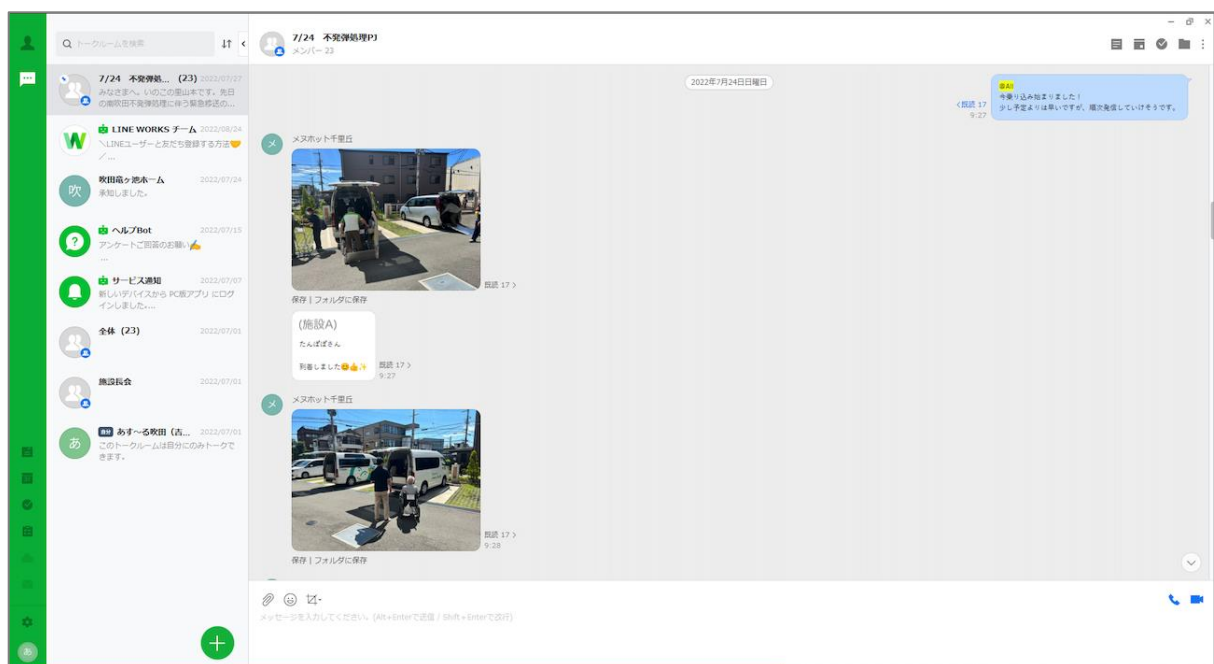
トークルームを検索

7/24 不発弾処... (23) 2022/07/27
みなさまへ。いのこの里山本です。先日の南吹田不発弾処理に伴う緊急移送の...

LINE WORKS チーム 2022/08/24
＼LINEユーザーと友だち登録する方法🧡/...

吹田竜ヶ池ホーム 2022/07/24
承知しました。

ヘルプBot 2022/07/15
アンケートご回答のお願い✍
...

サービス通知 2022/07/07
新しいデバイスから PC版アプリ にログインしました。...

全体 (23) 2022/07/01

施設長会 2022/07/01

自分 あす～る吹田（吉... 2022/07/01
このトークルームは自分にのみトークできます。

7/24 不発弾処理PJ
メンバー 23

2022年7月24日日曜日

@All
今乗り込み始まりました！
少し予定よりは早いですが、順次発信していけそうです。
既読 17
9:27

メヌホット千里丘

既読 17
保存 | フォルダに保存

(施設A)
たんぽぽさん
到着しました😊👍✨
既読 17
9:27

メヌホット千里丘

既読 17
9:28
保存 | フォルダに保存

メッセージを入力してください。(Alt+Enterで送信 / Shift+Enterで改行)